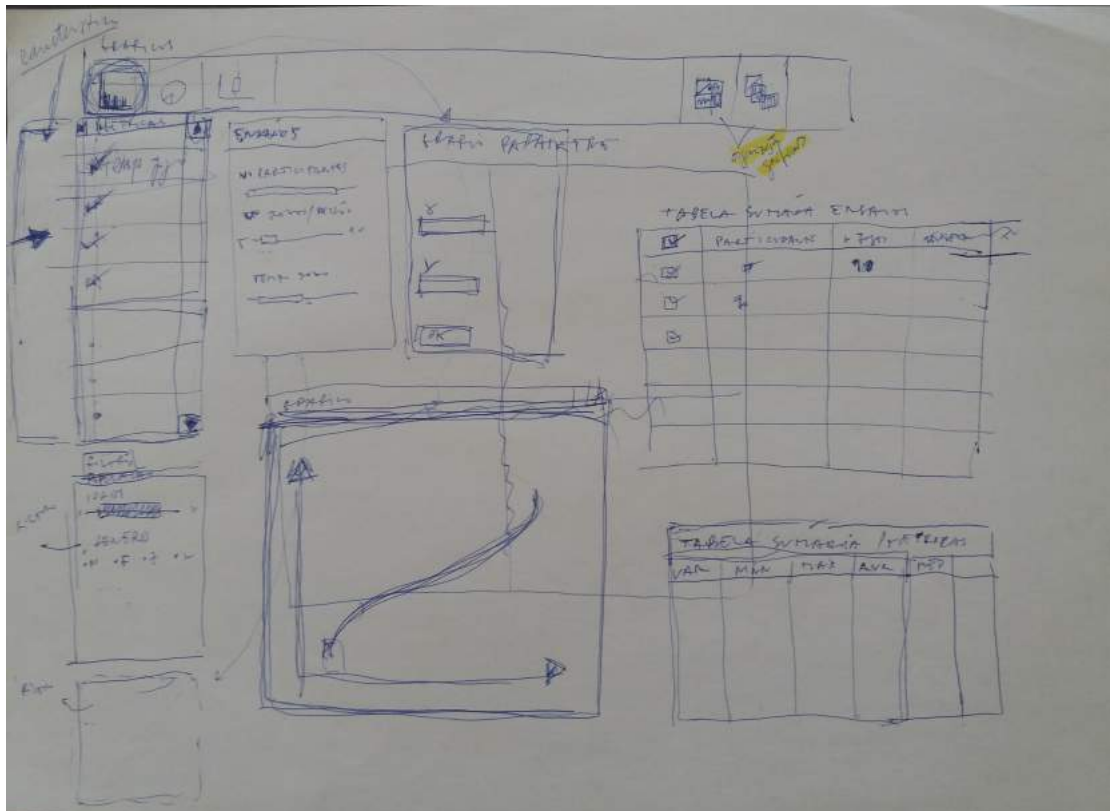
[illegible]
GRAFICOS
LO
ENSAIOS
Nº PARTICIPANTES
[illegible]
TEMP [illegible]
GRAFIC PARAMETRO
X
Y
OK
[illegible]
TABELA SUMARIA ENSAIOS
| ☑ | PARTICIPANTES | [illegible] | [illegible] |
|---|---|---|---|
| ☑ | 5 | 90 | |
| ☐ | 4 | | |
| ☐ | | | |
GRAFICO
FILTRO
IDADE
GENERO
TABELA SUMARIA METRICAS
| VAR | MIN | MAX | AVG | STD |
|---|---|---|---|---|